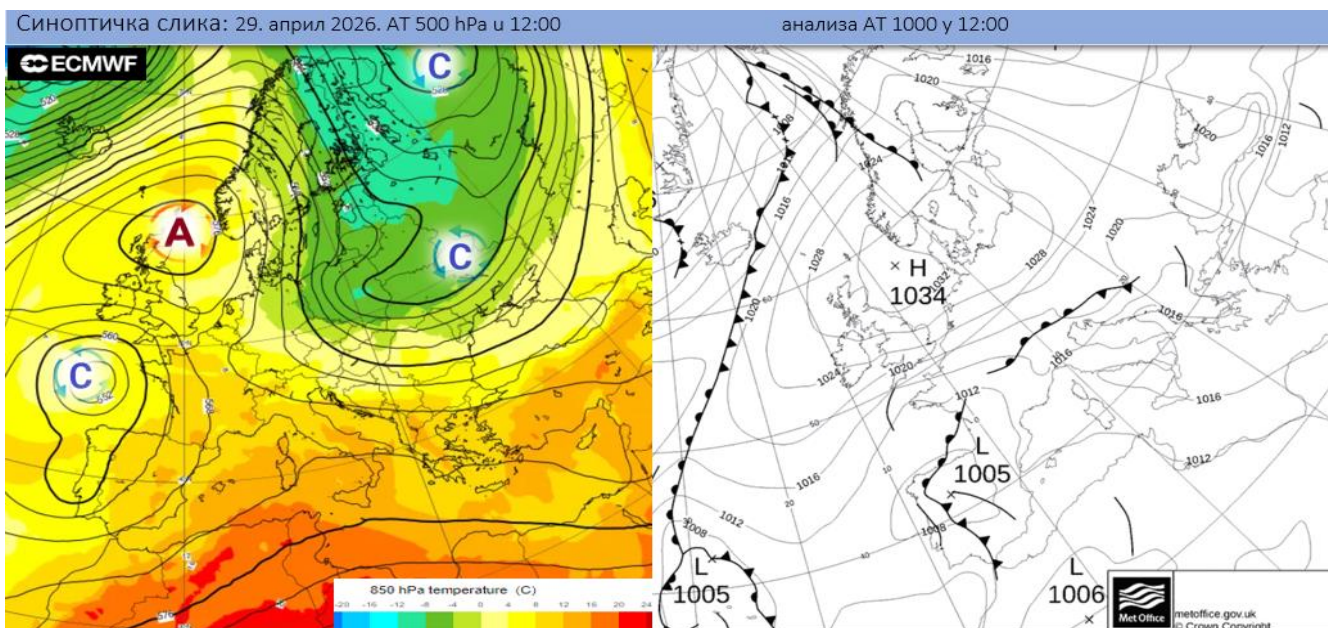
Синоптичка слика: 29. април 2026. AT 500 hPa и 12:00 анализа AT 1000 у 12:00

ECMWF

C

A

C

C

850 hPa temperature (C)

-20 -16 -12 -8 -4 0 4 8 12 16 20 24

1016

1020

1020

1012

1016

1024

1028

1024

1020

H
1034

1028

1016

1016

1016

1024

1020

1012

1012

L
1005

1016

1012

1008

1008

L
1005

L
1006

Met Office

metoffice.gov.uk
© Crown Copyright